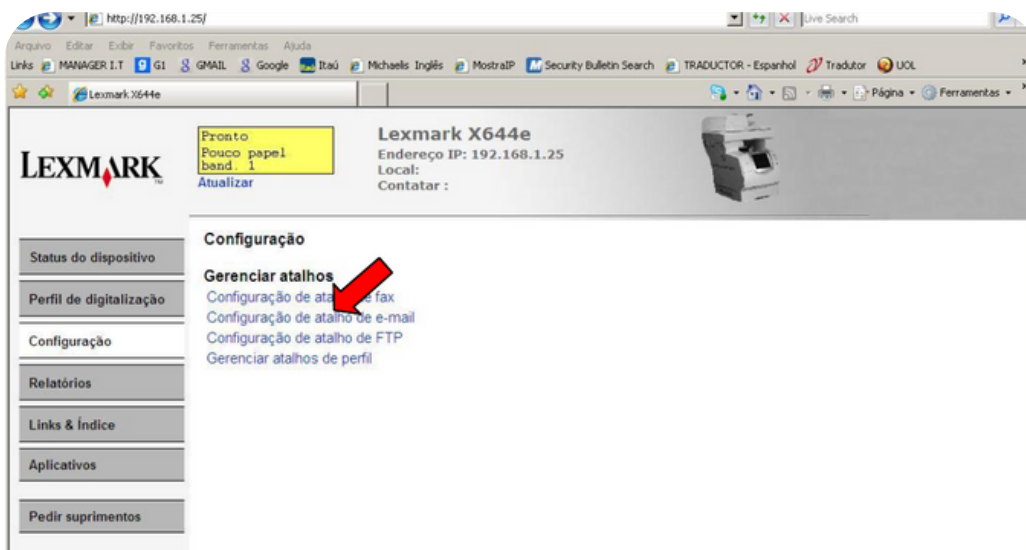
http://192.168.1.25/

Live Search

Arquivo Editar Exibir Favoritos Ferramentas Ajuda

Links MANAGER I.T G1 GMAIL Google Itaú Michaelis Inglês MostraIP Security Bulletin Search TRADUCTOR - Espanhol Tradutor UOL

Lexmark X644e

Página Ferramentas

LEXMARK

Pronto
Pouco papel
band. 1
Atualizar

Lexmark X644e
Endereço IP: 192.168.1.25
Local:
Contatar :

Status do dispositivo

Perfil de digitalização

Configuração

Relatórios

Links & Índice

Aplicativos

Pedir suprimentos

Configuração

Gerenciar atalhos
Configuração de ata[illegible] fax
Configuração de atalho de e-mail
Configuração de atalho de FTP
Gerenciar atalhos de perfil